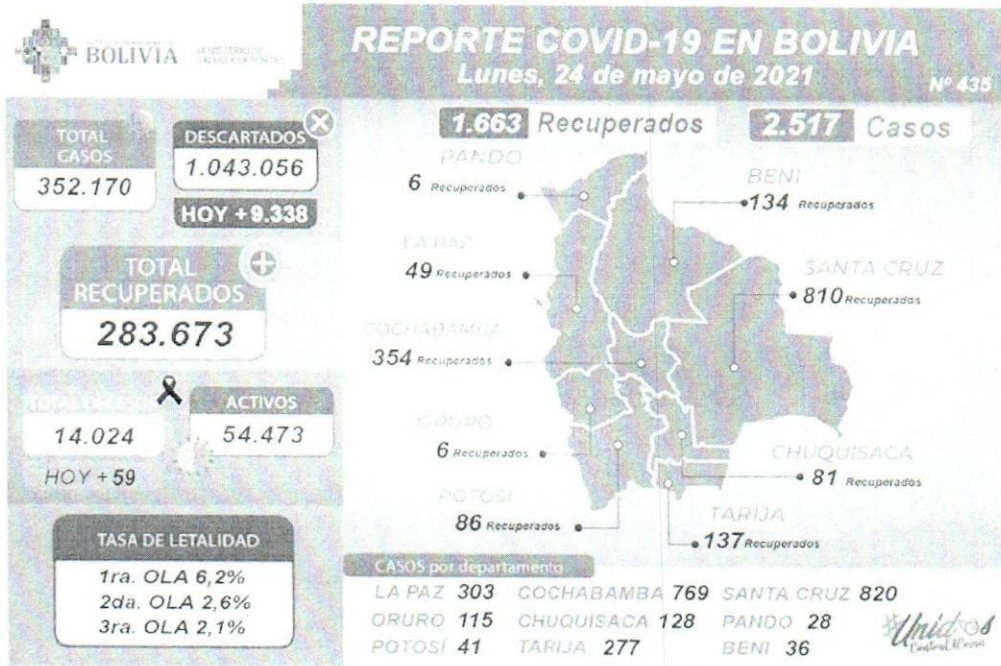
BOLIVIA MINISTERIO DE SALUD Y DEPORTES

REPORTE COVID-19 EN BOLIVIA
Lunes, 24 de mayo de 2021
Nº 435

TOTAL CASOS
352.170

DESCARTADOS
1.043.056
HOY + 9.338

TOTAL RECUPERADOS
283.673

TOTAL DECESOS
14.024
HOY + 59

ACTIVOS
54.473

TASA DE LETALIDAD
1ra. OLA 6,2%
2da. OLA 2,6%
3ra. OLA 2,1%

1.663 Recuperados
2.517 Casos

PANDO
6 Recuperados

BENI
134 Recuperados

LA PAZ
49 Recuperados

SANTA CRUZ
810 Recuperados

COCHABAMBA
354 Recuperados

ORURO
6 Recuperados

CHUQUISACA
81 Recuperados

POTOSÍ
86 Recuperados

TARIJA
137 Recuperados

CASOS por departamento
LA PAZ 303 COCHABAMBA 769 SANTA CRUZ 820
ORURO 115 CHUQUISACA 128 PANDO 28
POTOSÍ 41 TARIJA 277 BENI 36

#Unidos Contra el Covid